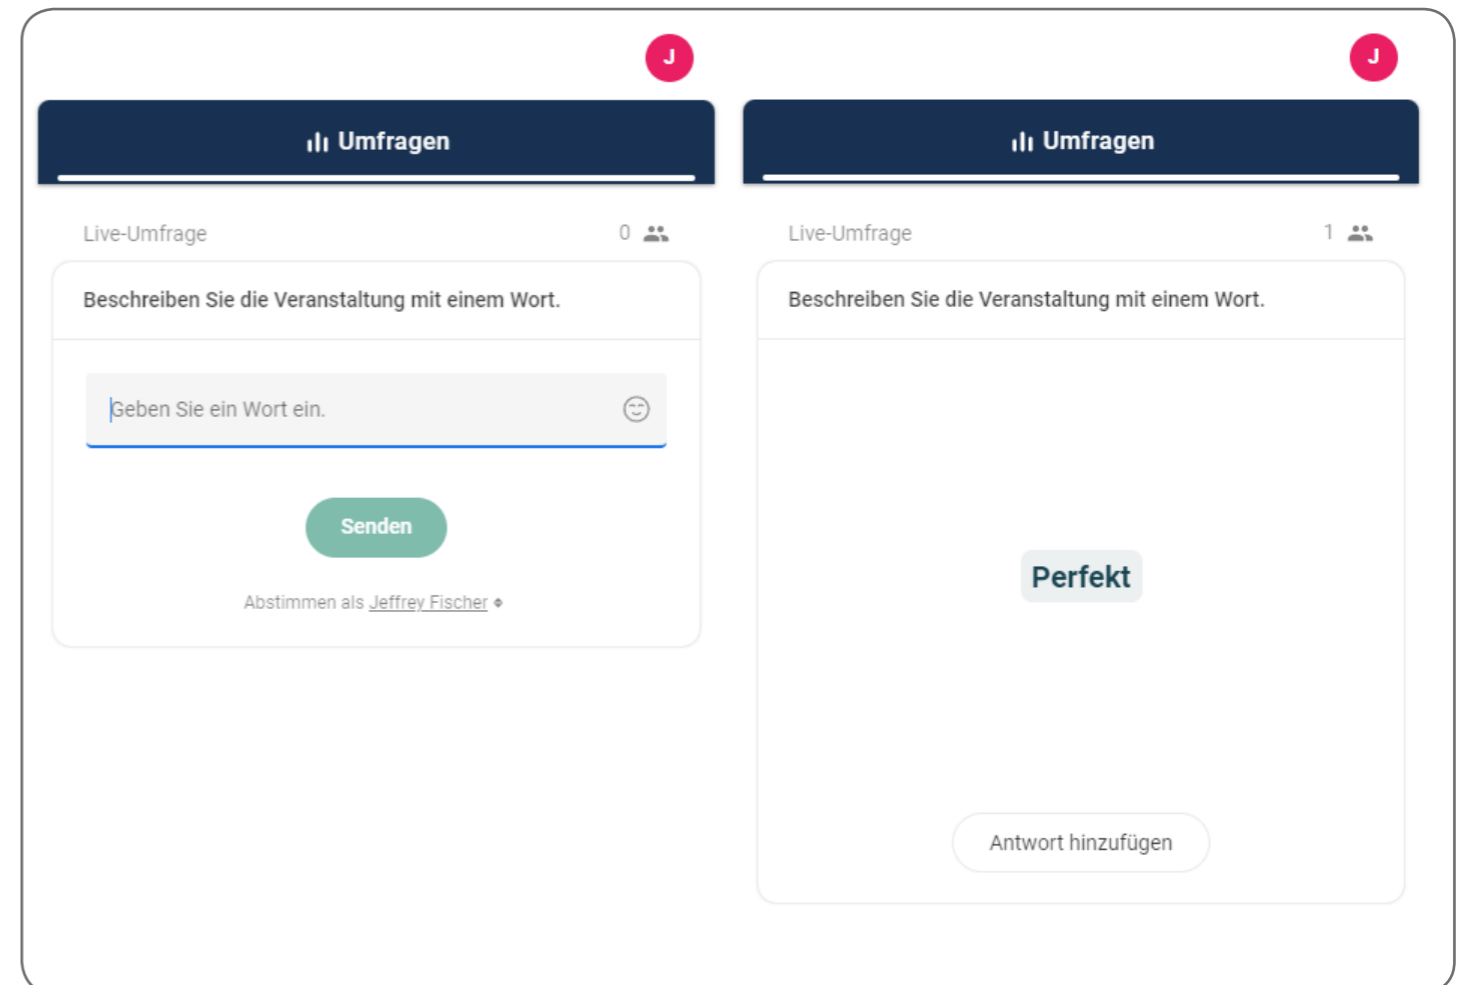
J

Umfragen

Live-Umfrage 0

Beschreiben Sie die Veranstaltung mit einem Wort.

Geben Sie ein Wort ein.

Senden

Abstimmen als Jeffrey Fischer

J

Umfragen

Live-Umfrage 1

Beschreiben Sie die Veranstaltung mit einem Wort.

Perfekt

Antwort hinzufügen